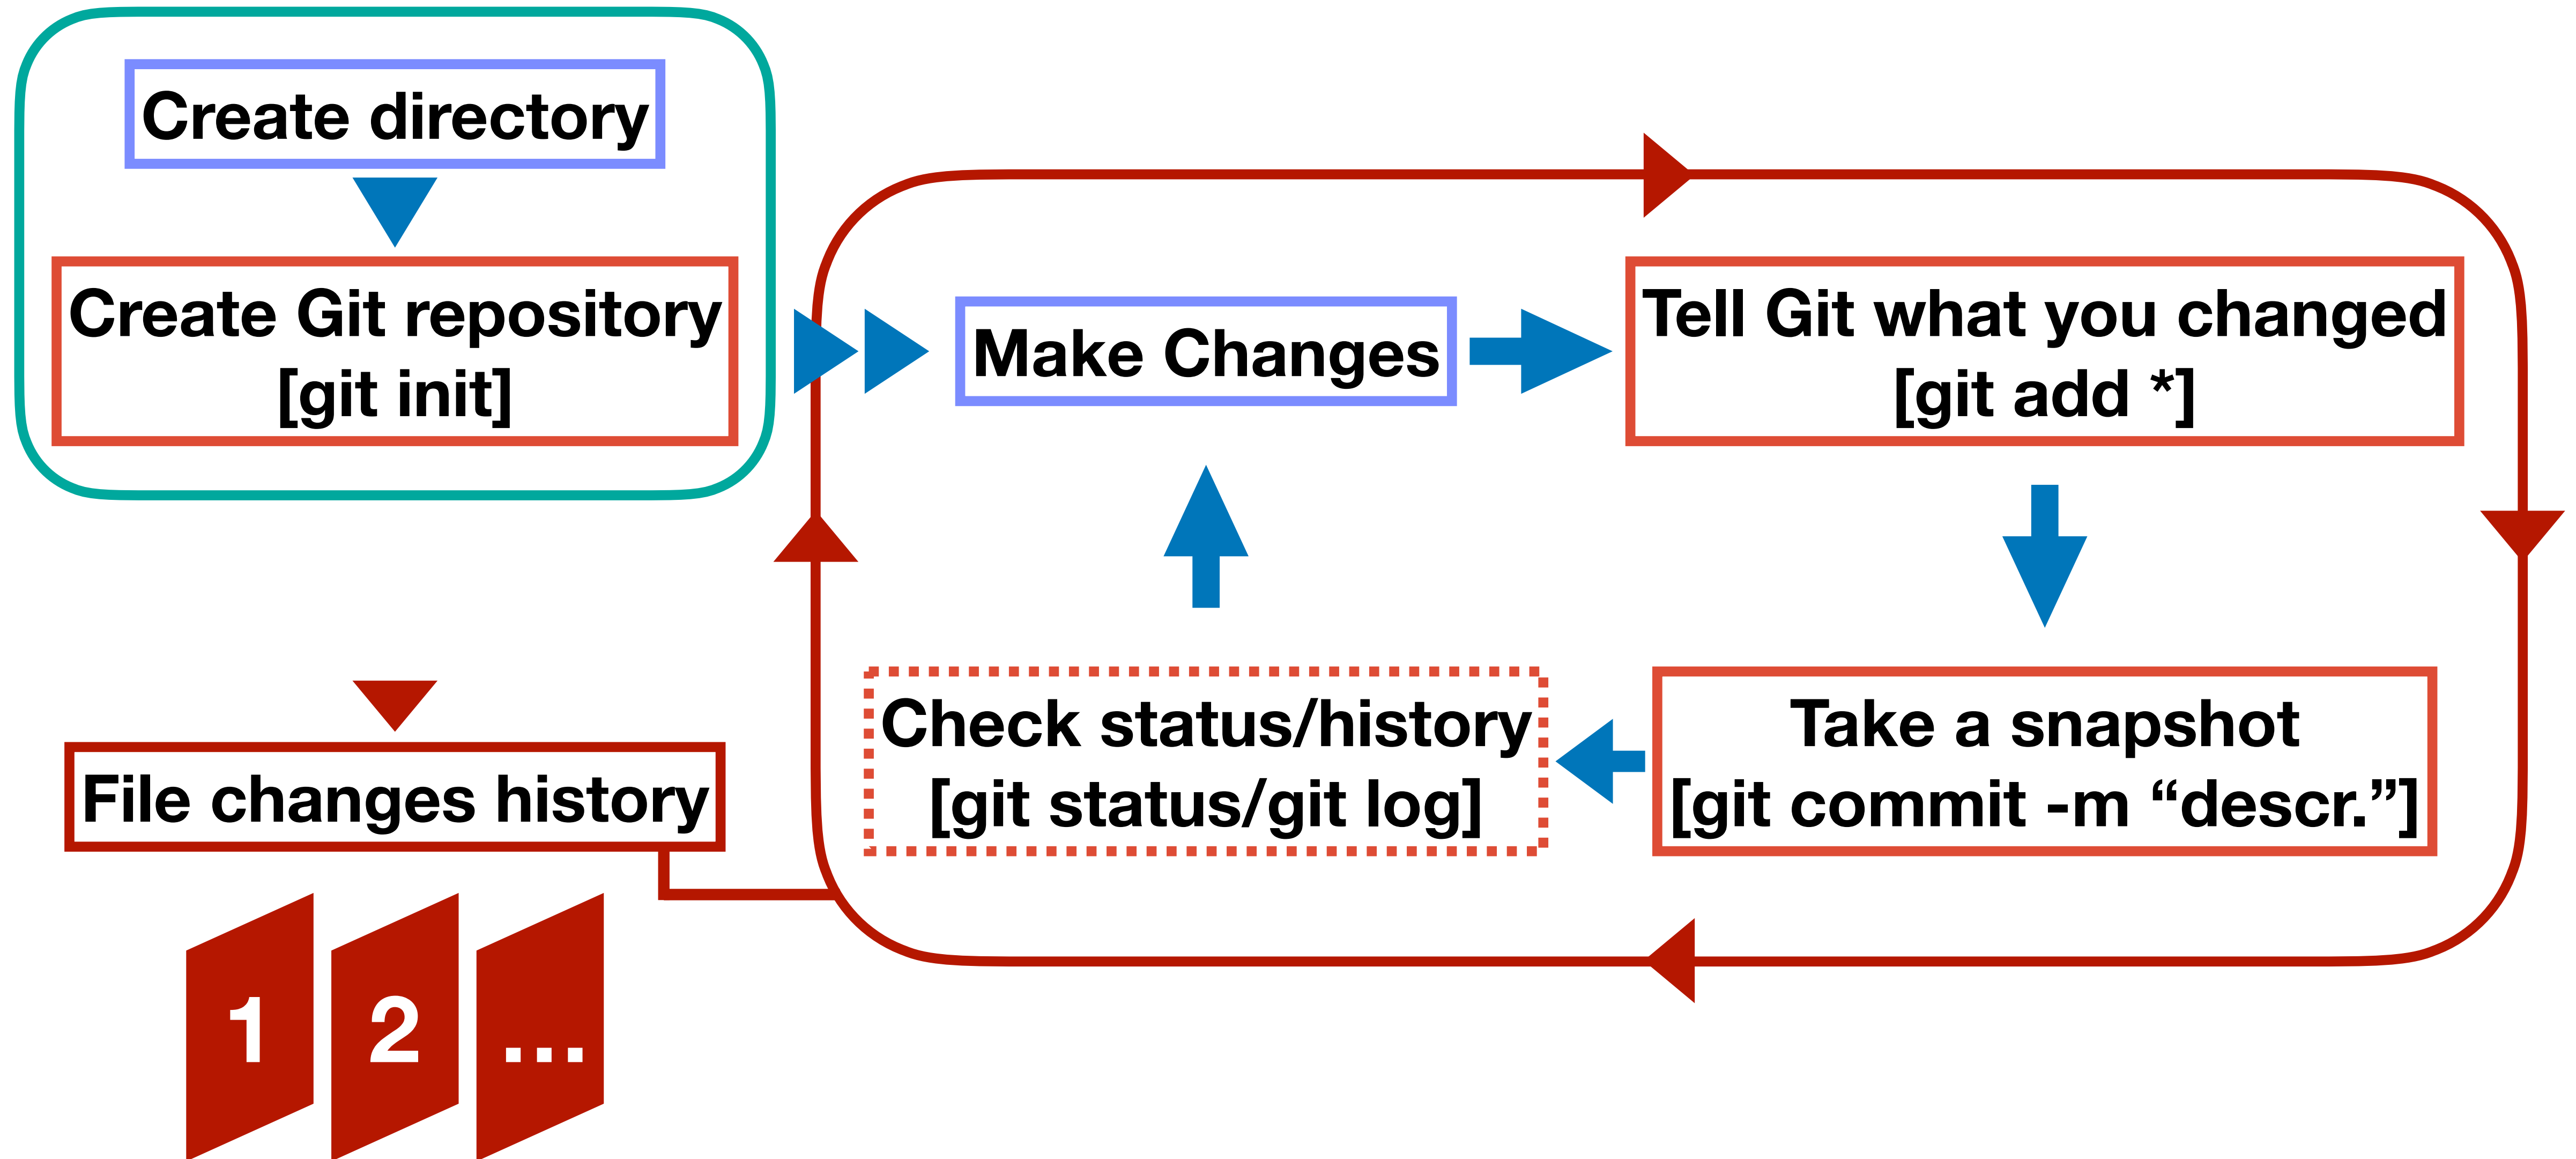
Create directory

Create Git repository
[git init]

Make Changes

Tell Git what you changed
[git add *]

Check status/history
[git status/git log]

Take a snapshot
[git commit -m “descr.”]

File changes history

1

2

...